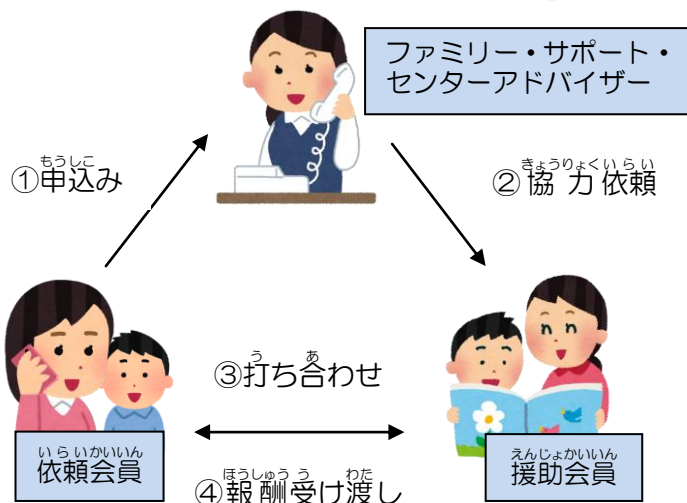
ファミリー・サポート・センターアドバイザー

①申込み（もうしこ）

②協力依頼（きょうりょくいらい）

③打ち合わせ（う　あ）

依頼会員（いらいかいいん）

援助会員（えんじょかいいん）

④報酬受け渡し（ほうしゅう　う　わた）